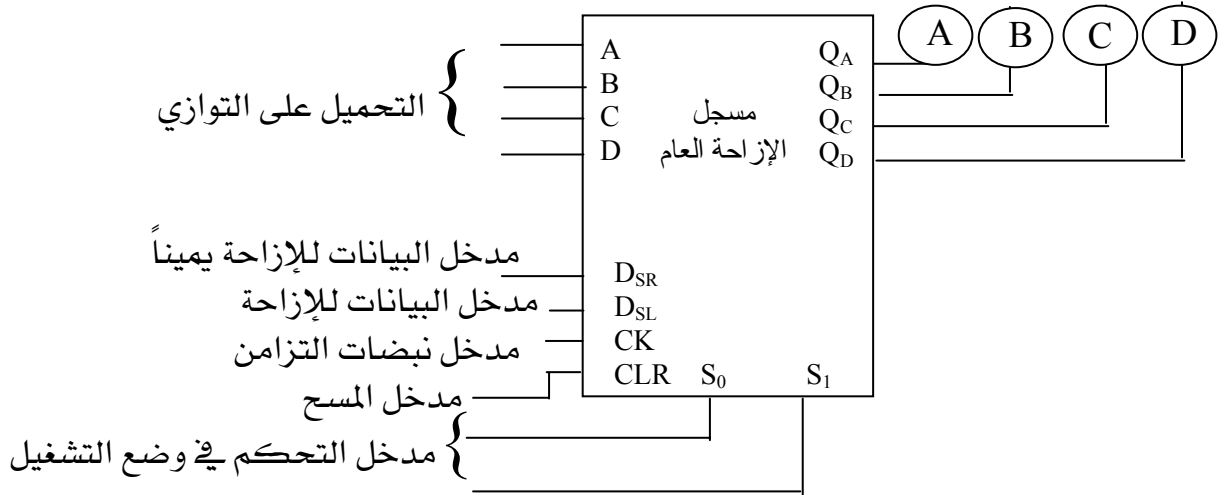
A
B
C
D

التحميل على التوازي

مسجل
الإزاحة العام

$Q_A$
$Q_B$
$Q_C$
$Q_D$

A B C D

مدخل البيانات للإزاحة يميناً
مدخل البيانات للإزاحة
مدخل نبضات التزامن
مدخل المسح
مدخل التحكم في وضع التشغيل

$D_{SR}$
$D_{SL}$
CK
CLR $S_0$ $S_1$